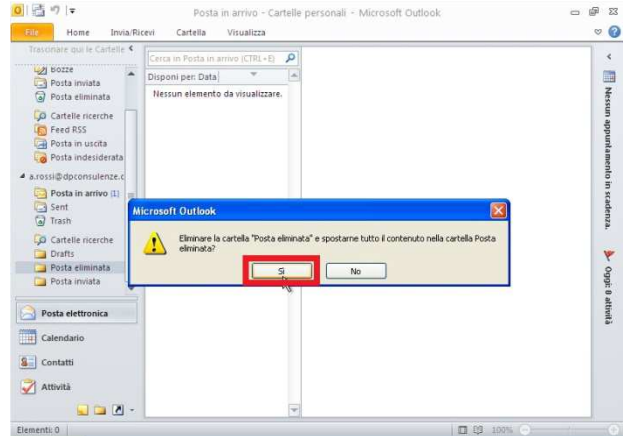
Posta in arrivo - Cartelle personali - Microsoft Outlook

File
Home
Invia/Ricevi
Cartella
Visualizza

Trascinare qui le Cartelle

Bozze
Posta inviata
Posta eliminata
Cartelle ricerche
Feed RSS
Posta in uscita
Posta indesiderata
a.rossi@dpconsulenze.c
Posta in arrivo (1)
Sent
Trash
Cartelle ricerche
Drafts
Posta eliminata
Posta inviata

Posta elettronica
Calendario
Contatti
Attività

Cerca in Posta in arrivo (CTRL+E)
Disponi per: Data
Nessun elemento da visualizzare.

Microsoft Outlook
Eliminare la cartella "Posta eliminata" e spostarne tutto il contenuto nella cartella Posta eliminata?
Sì
No

Nessun appuntamento in scadenza.
Oggi: 0 attività

Elementi: 0
100%